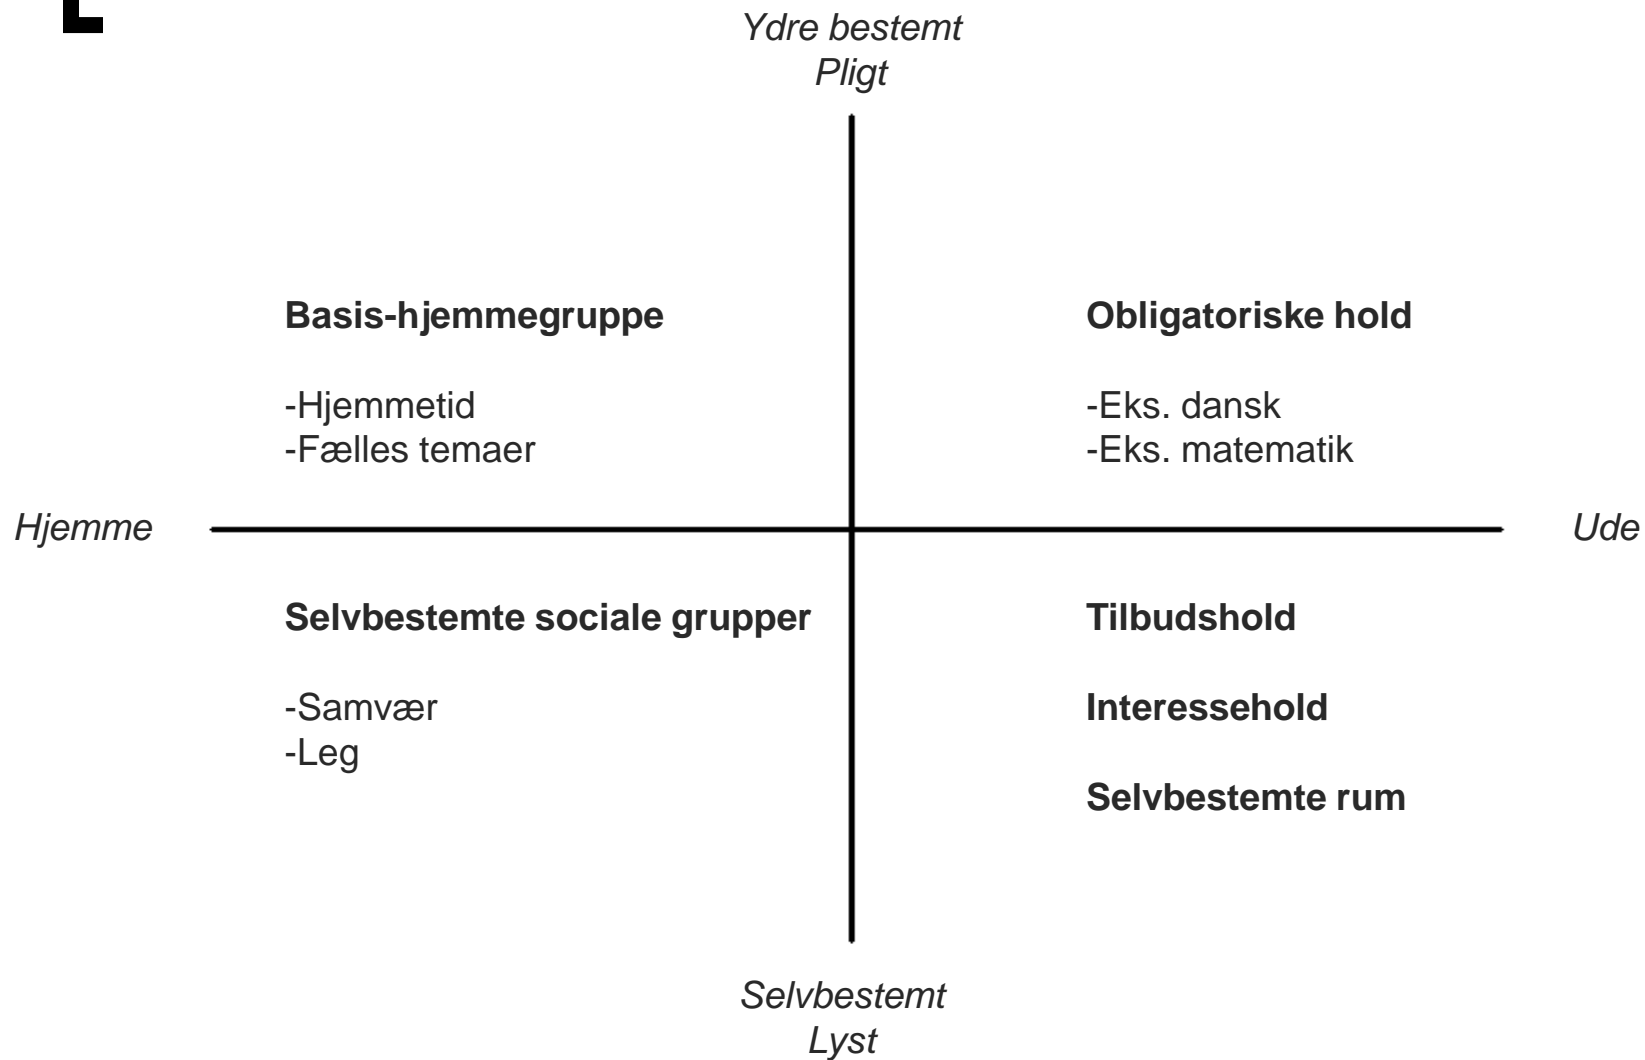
Ydre bestemt
Pligt

Basis-hjemmegruppe

-Hjemmetid
-Fælles temaer

Obligatoriske hold

-Eks. dansk
-Eks. matematik

Hjemme

Ude

Selvbestemte sociale grupper

-Samvær
-Leg

Tilbudshold

Interessehold

Selvbestemte rum

Selvbestemt
Lyst